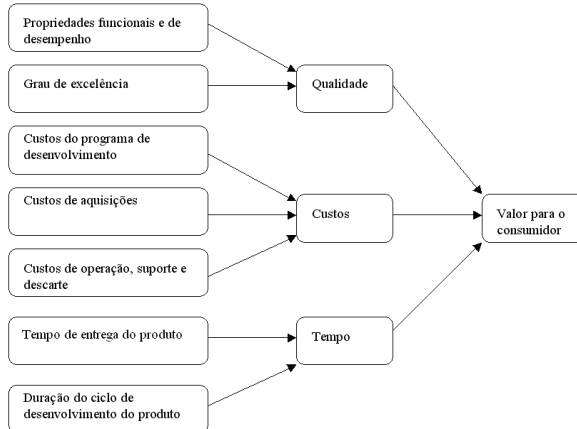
Propriedades funcionais e de desempenho

Grau de excelência

Qualidade

Custos do programa de desenvolvimento

Custos de aquisições

Custos

Valor para o consumidor

Custos de operação, suporte e descarte

Tempo de entrega do produto

Tempo

Duração do ciclo de desenvolvimento do produto